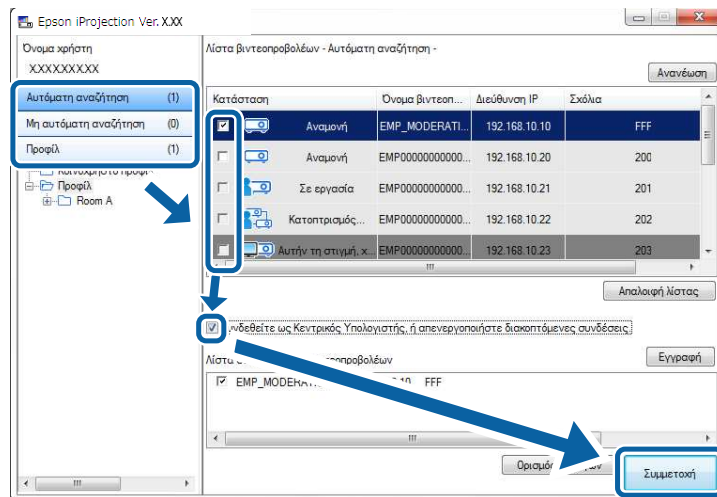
Epson iProjection Ver. X.XX

Όνομα χρήστη
XXXXXXXXX

Αυτόματη αναζήτηση (1)
Μη αυτόματη αναζήτηση (0)
Προφίλ (1)

Κοινόχρηστο προφί
Προφίλ
Room A

Λίστα βιντεοπροβολέων - Αυτόματη αναζήτηση -

Ανανέωση

| Κατάσταση | Όνομα βιντεοπ... | Διεύθυνση IP | Σχόλια |
|---|---|---|---|
| Αναμονή | EMP_MODERATI... | 192.168.10.10 | FFF |
| Αναμονή | EMP00000000000... | 192.168.10.20 | 200 |
| Σε εργασία | EMP00000000000... | 192.168.10.21 | 201 |
| Κατοπτρισμός... | EMP00000000000... | 192.168.10.22 | 202 |
| Αυτήν τη στιγμή, χ... | EMP00000000000... | 192.168.10.23 | 203 |

Απαλοιφή λίστας

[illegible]νδεθείτε ως Κεντρικός Υπολογιστής, ή απενεργοποιήστε διακοπτόμενες συνδέσεις

Λίστα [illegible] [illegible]εοπροβολέων

Εγγραφή

EMP_MODERA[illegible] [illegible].10 FFF

Ορισμο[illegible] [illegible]ων

Συμμετοχή